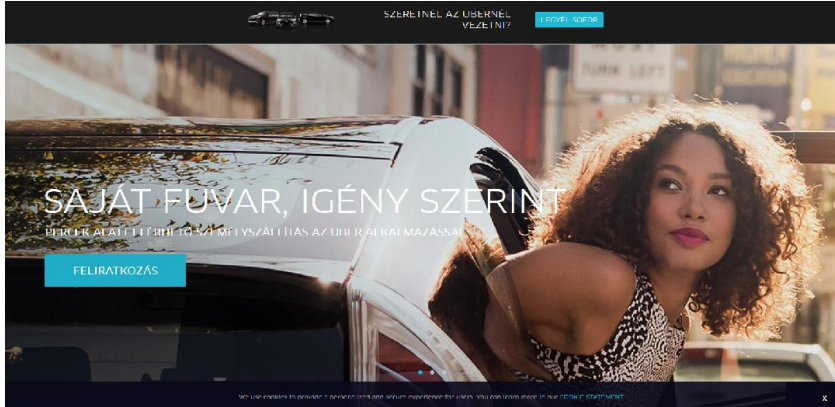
SZERETNÉL AZ UBERNÉL VEZETNI?

LEGYÉL SOFŐR

SAJÁT FUVAR, IGÉNY SZERINT

PERCEK ALATT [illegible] SZEMÉLYSZÁLLÍTÁS AZ UBER ALKALMAZÁSSAL

FELIRATKOZÁS

We use cookies to provide a personalized and secure experience for users. You can learn more in our COOKIE STATEMENT.

X